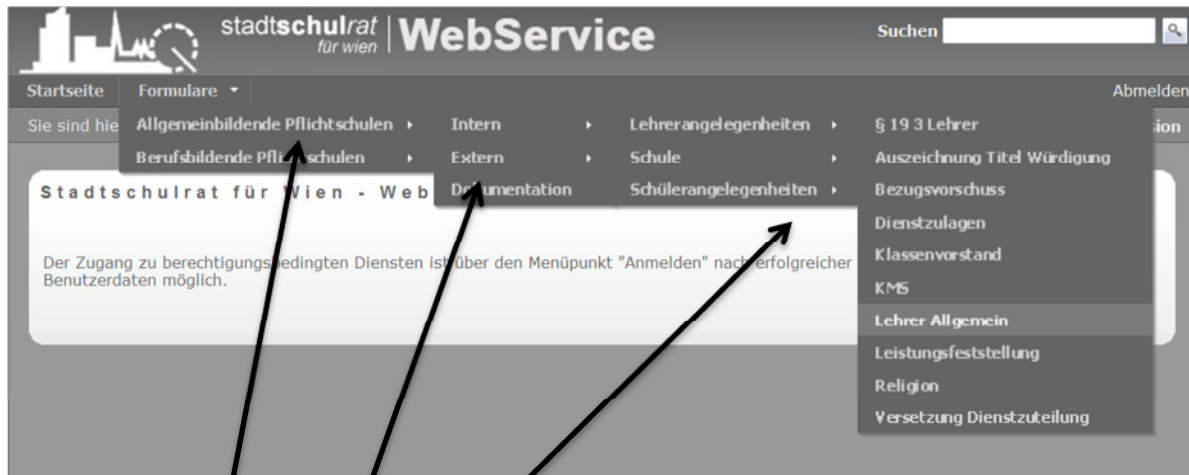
stadtschulrat für wien | WebService

Suchen

Startseite Formulare ▾ Abmelden

Sie sind hie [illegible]sion

Allgemeinbildende Pflichtschulen ▸
Berufsbildende Pfli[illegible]schulen ▸

Intern ▸
Extern ▸
Do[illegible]umentation

Lehrerangelegenheiten ▸
Schule ▸
Schülerangelegenheiten ▸

§ 19 3 Lehrer
Auszeichnung Titel Würdigung
Bezugsvorschuss
Dienstzulagen
Klassenvorstand
KMS
Lehrer Allgemein
Leistungsfeststellung
Religion
Versetzung Dienstzuteilung

Stadtschulrat für Wien - Web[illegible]

Der Zugang zu berechtigungs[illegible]edingten Diensten ist über den Menüpunkt "Anmelden" nach erfolgreicher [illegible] Benutzerdaten möglich.